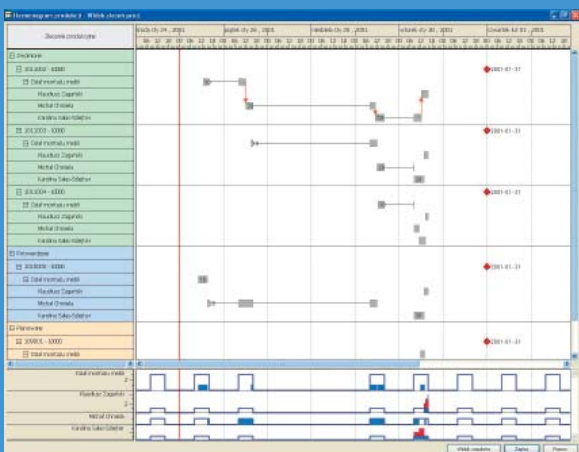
Harmonogram produkcji - Widok zlecen pracy

Zlecenie produkcyjne

środa, sty 24, 2001 | piątek, sty 26, 2001 | niedziela, sty 28, 2001 | wtorek, sty 30, 2001 | czwartek, lut 01, 2001

Stednione
10I.0002 - 10000
Dział montażu mebli
Mariusz Zagański
Michał Chmiela
Karolina Sakowska
10I.0003 - 10000
Dział montażu mebli
Mariusz Zagański
Michał Chmiela
Karolina Sakowska
10I.0004 - 10000
Dział montażu mebli
Mariusz Zagański
Michał Chmiela
Karolina Sakowska
Priorytetowe
10I.0005 - 10000
Dział montażu mebli
Mariusz Zagański
Michał Chmiela
Karolina Sakowska
Planowane
10I.0001 - 10000
Dział montażu mebli

2001-01-31
2001-01-31
2001-01-31
2001-01-31
2001-01-31

Dział montażu mebli
Mariusz Zagański
Michał Chmiela
Karolina Sakowska

Widok zasobów | Zapisz | Zamknij